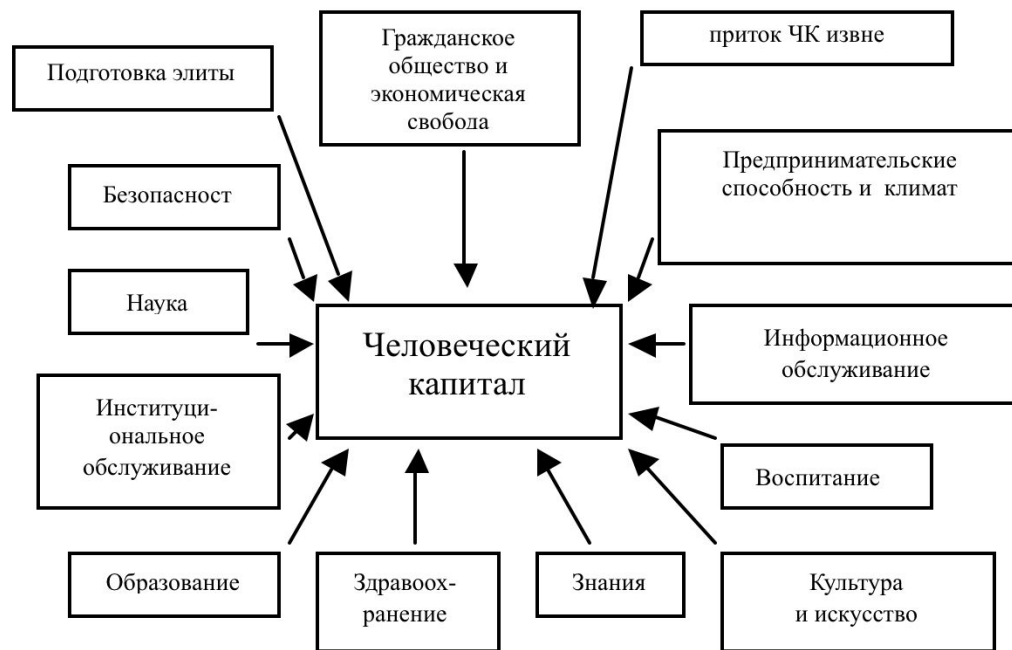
Подготовка элиты

Гражданское общество и экономическая свобода

приток ЧК извне

Предпринимательские способность и климат

Безопасност

Наука

Человеческий капитал

Информационное обслуживание

Институциональное обслуживание

Воспитание

Образование

Здравоохранение

Знания

Культура и искусство